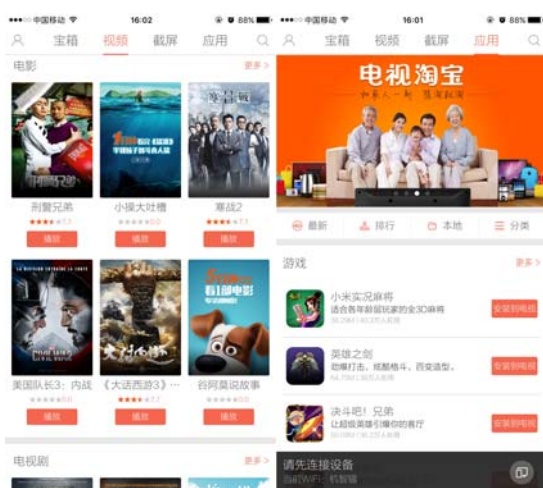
●●●○○ 中国移动 16:02 88%

宝箱 视频 截屏 应用

电影 更多 >

刑警兄弟
★★★★ 7.1
播放

小操大吐槽
★★★★ 0.0
播放

寒战2
★★★★ 7.1
播放

美国队长3：内战
★★★★ 0.0
播放

《大话西游3》…
★★★★ 7.7
播放

宠物奥故事
★★★★ 0.0
播放

电视剧 更多 >

●●●○○ 中国移动 16:01 88%

宝箱 视频 截屏 应用

电视淘宝

最新 排行 本地 分类

游戏 更多 >

小米实况麻将
适合各年龄层玩家的全3D麻将
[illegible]
安装到电视

英雄之剑
劲爆打击、炫酷格斗、西变造型。
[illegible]
安装到电视

决斗吧！兄弟
让超级英雄引爆你的客厅
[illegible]
安装到电视

请先连接设备
当前WiFi：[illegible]